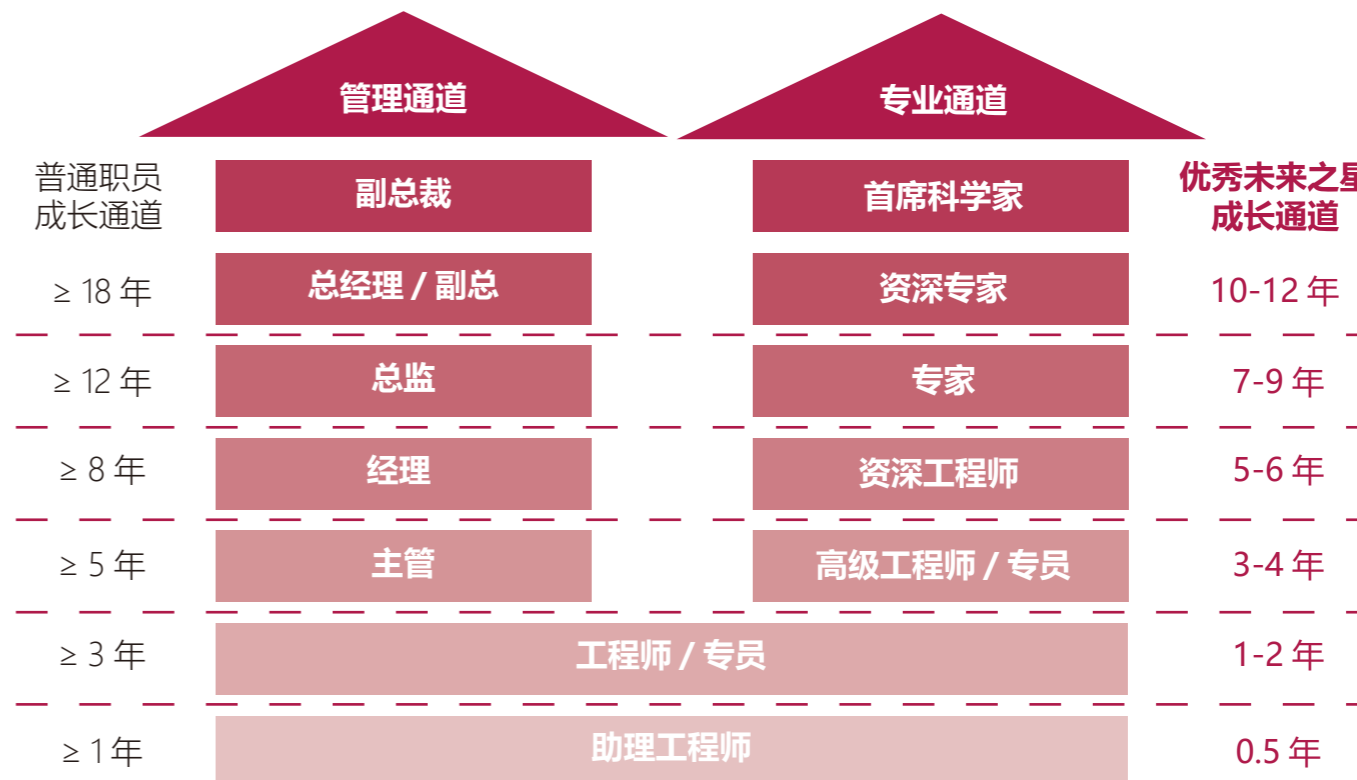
管理通道

专业通道

普通职员成长通道

副总裁

首席科学家

优秀未来之星成长通道

≥ 18 年

总经理 / 副总

资深专家

10-12 年

≥ 12 年

总监

专家

7-9 年

≥ 8 年

经理

资深工程师

5-6 年

≥ 5 年

主管

高级工程师 / 专员

3-4 年

≥ 3 年

工程师 / 专员

1-2 年

≥ 1 年

助理工程师

0.5 年